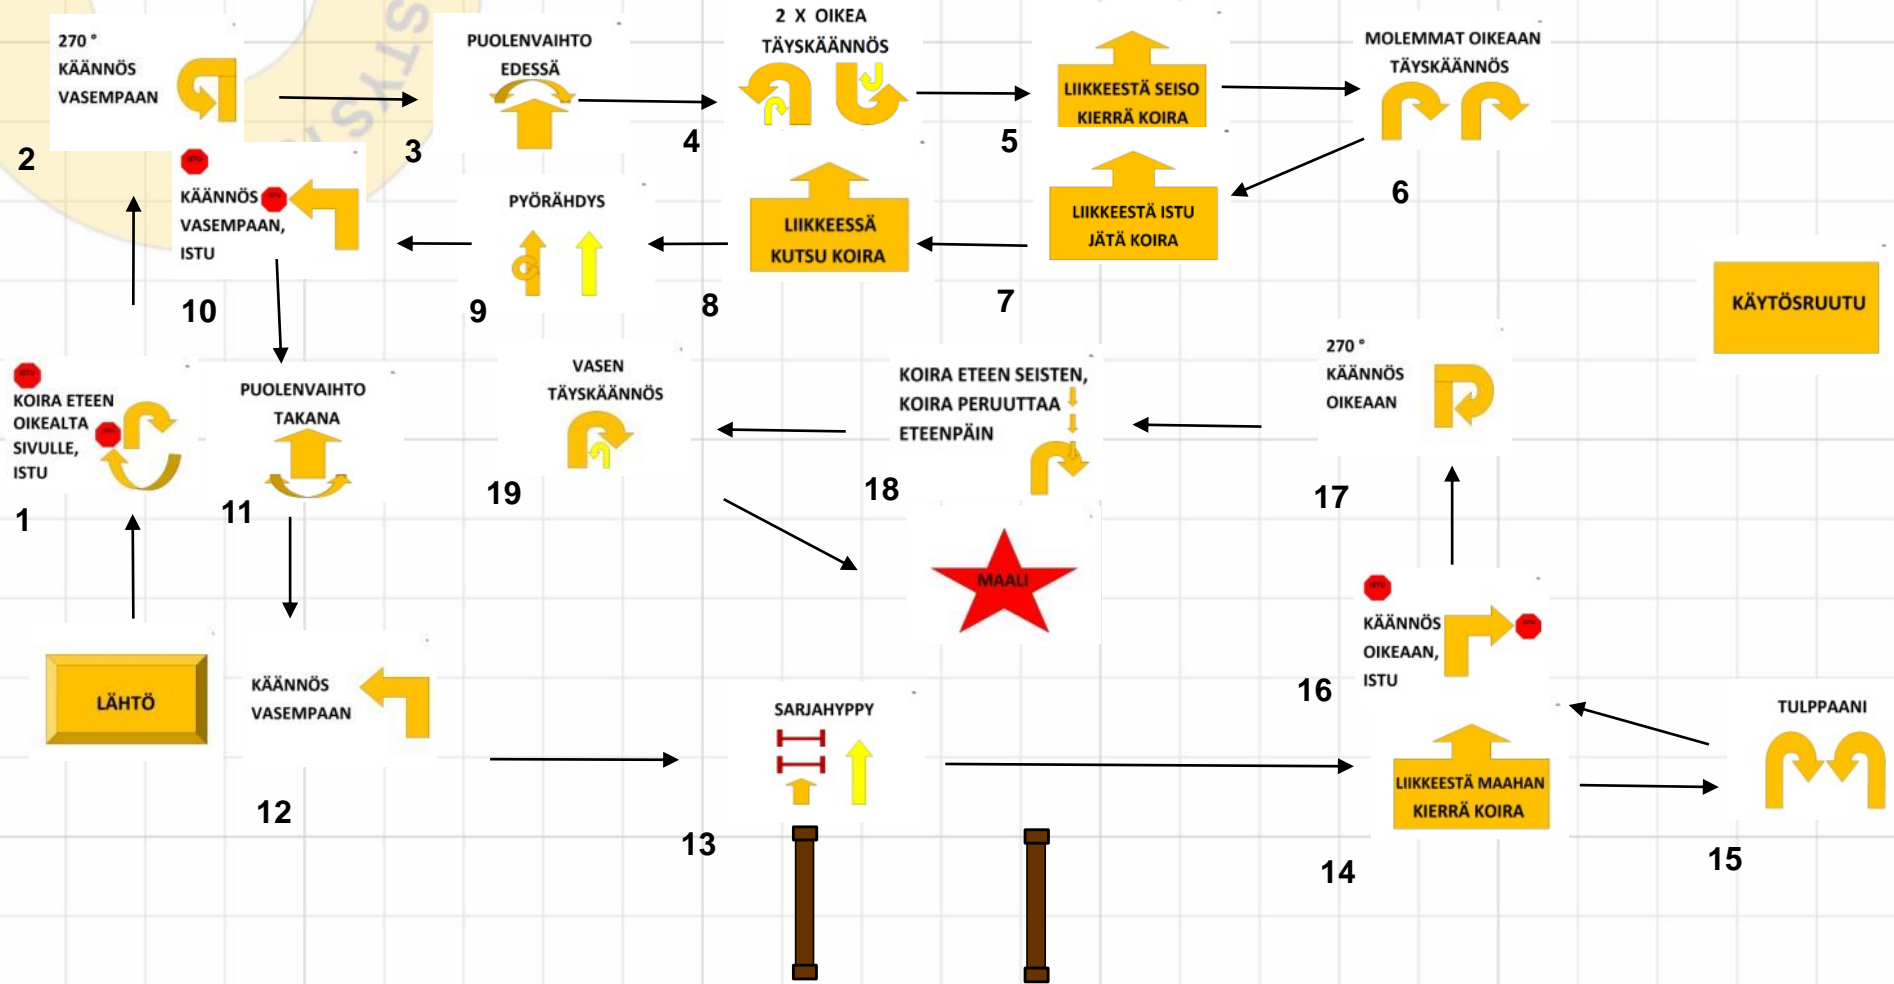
270 ° KÄÄNNÖS VASEMPAAN

2

PUOLENVAIHTO EDESSÄ

3

2 X OIKEA TÄYSKÄÄNNÖS

4

LIIKKEESTÄ SEISO KIERRÄ KOIRA

5

MOLEMMAT OIKEAAN TÄYSKÄÄNNÖS

6

ISTU

KÄÄNNÖS VASEMPAAN, ISTU

10

PYÖRÄHDYS

9

LIIKKEESSÄ KUTSU KOIRA

8

LIIKKEESTÄ ISTU JÄTÄ KOIRA

7

KÄYTÖSRUUTU

ISTU

KOIRA ETEEN OIKEALTA SIVULLE, ISTU

1

PUOLENVAIHTO TAKANA

11

VASEN TÄYSKÄÄNNÖS

19

KOIRA ETEEN SEISTEN, KOIRA PERUUTTAA ETEENPÄIN

18

270 ° KÄÄNNÖS OIKEAAN

17

MAALI

ISTU

KÄÄNNÖS OIKEAAN, ISTU

16

LÄHTÖ

KÄÄNNÖS VASEMPAAN

12

SARJAHYPPY

13

LIIKKEESTÄ MAAHAN KIERRÄ KOIRA

14

TULPPAANI

15